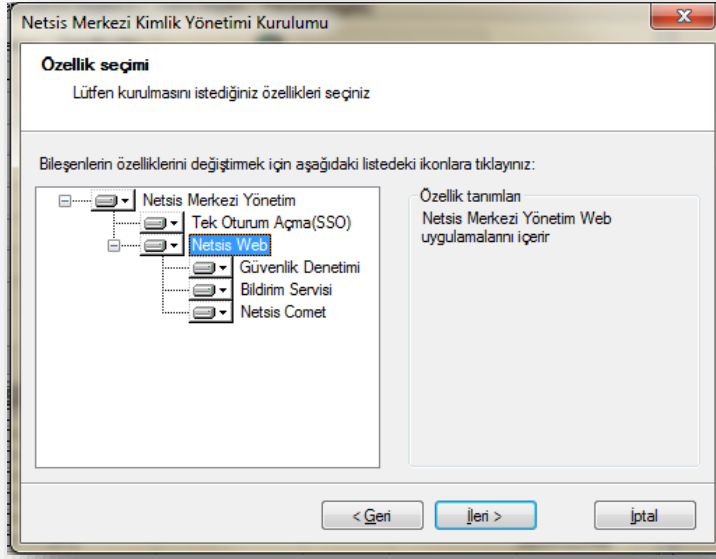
Netsis Merkezi Kimlik Yönetimi Kurulumu

Özellik seçimi

Lütfen kurulmasını istediğiniz özellikleri seçiniz

Bileşenlerin özelliklerini değiştirmek için aşağıdaki listedeki ikonlara tıklayınız:

Netsis Merkezi Yönetim
Tek Oturum Açma(SSO)
Netsis Web
Güvenlik Denetimi
Bildirim Servisi
Netsis Comet

Özellik tanımları
Netsis Merkezi Yönetim Web uygulamalarını içerir

< Geri
İleri >
İptal